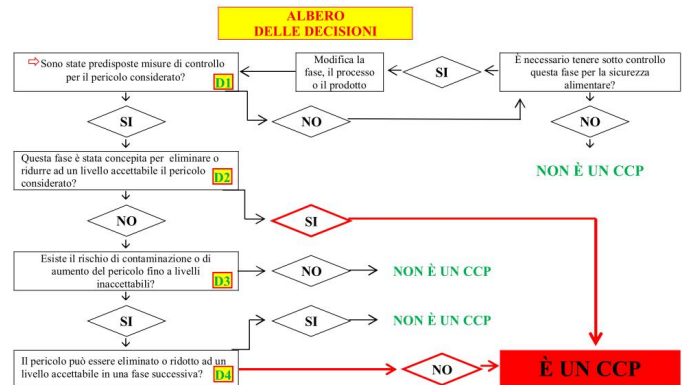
ALBERO
DELLE DECISIONI

⇨ Sono state predisposte misure di controllo per il pericolo considerato? D1

Modifica la fase, il processo o il prodotto

SI

È necessario tenere sotto controllo questa fase per la sicurezza alimentare?

SI

NO

NO

NON È UN CCP

Questa fase è stata concepita per eliminare o ridurre ad un livello accettabile il pericolo considerato? D2

NO

SI

Esiste il rischio di contaminazione o di aumento del pericolo fino a livelli inaccettabili? D3

NO

NON È UN CCP

SI

SI

NON È UN CCP

Il pericolo può essere eliminato o ridotto ad un livello accettabile in una fase successiva? D4

NO

È UN CCP